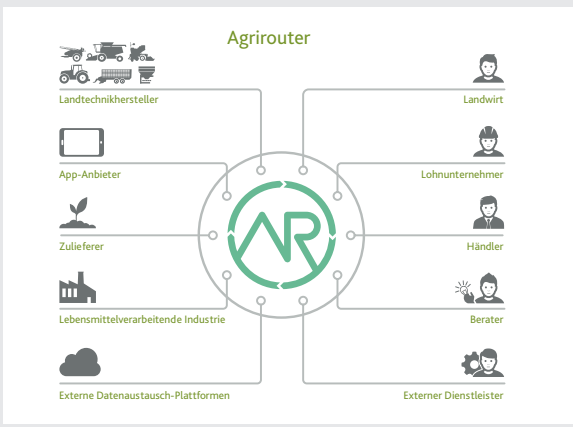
Agrirouter

Landtechnikhersteller

App-Anbieter

Zulieferer

Lebensmittelverarbeitende Industrie

Externe Datenaustausch-Plattformen

Landwirt

Lohnunternehmer

Händler

Berater

Externer Dienstleister